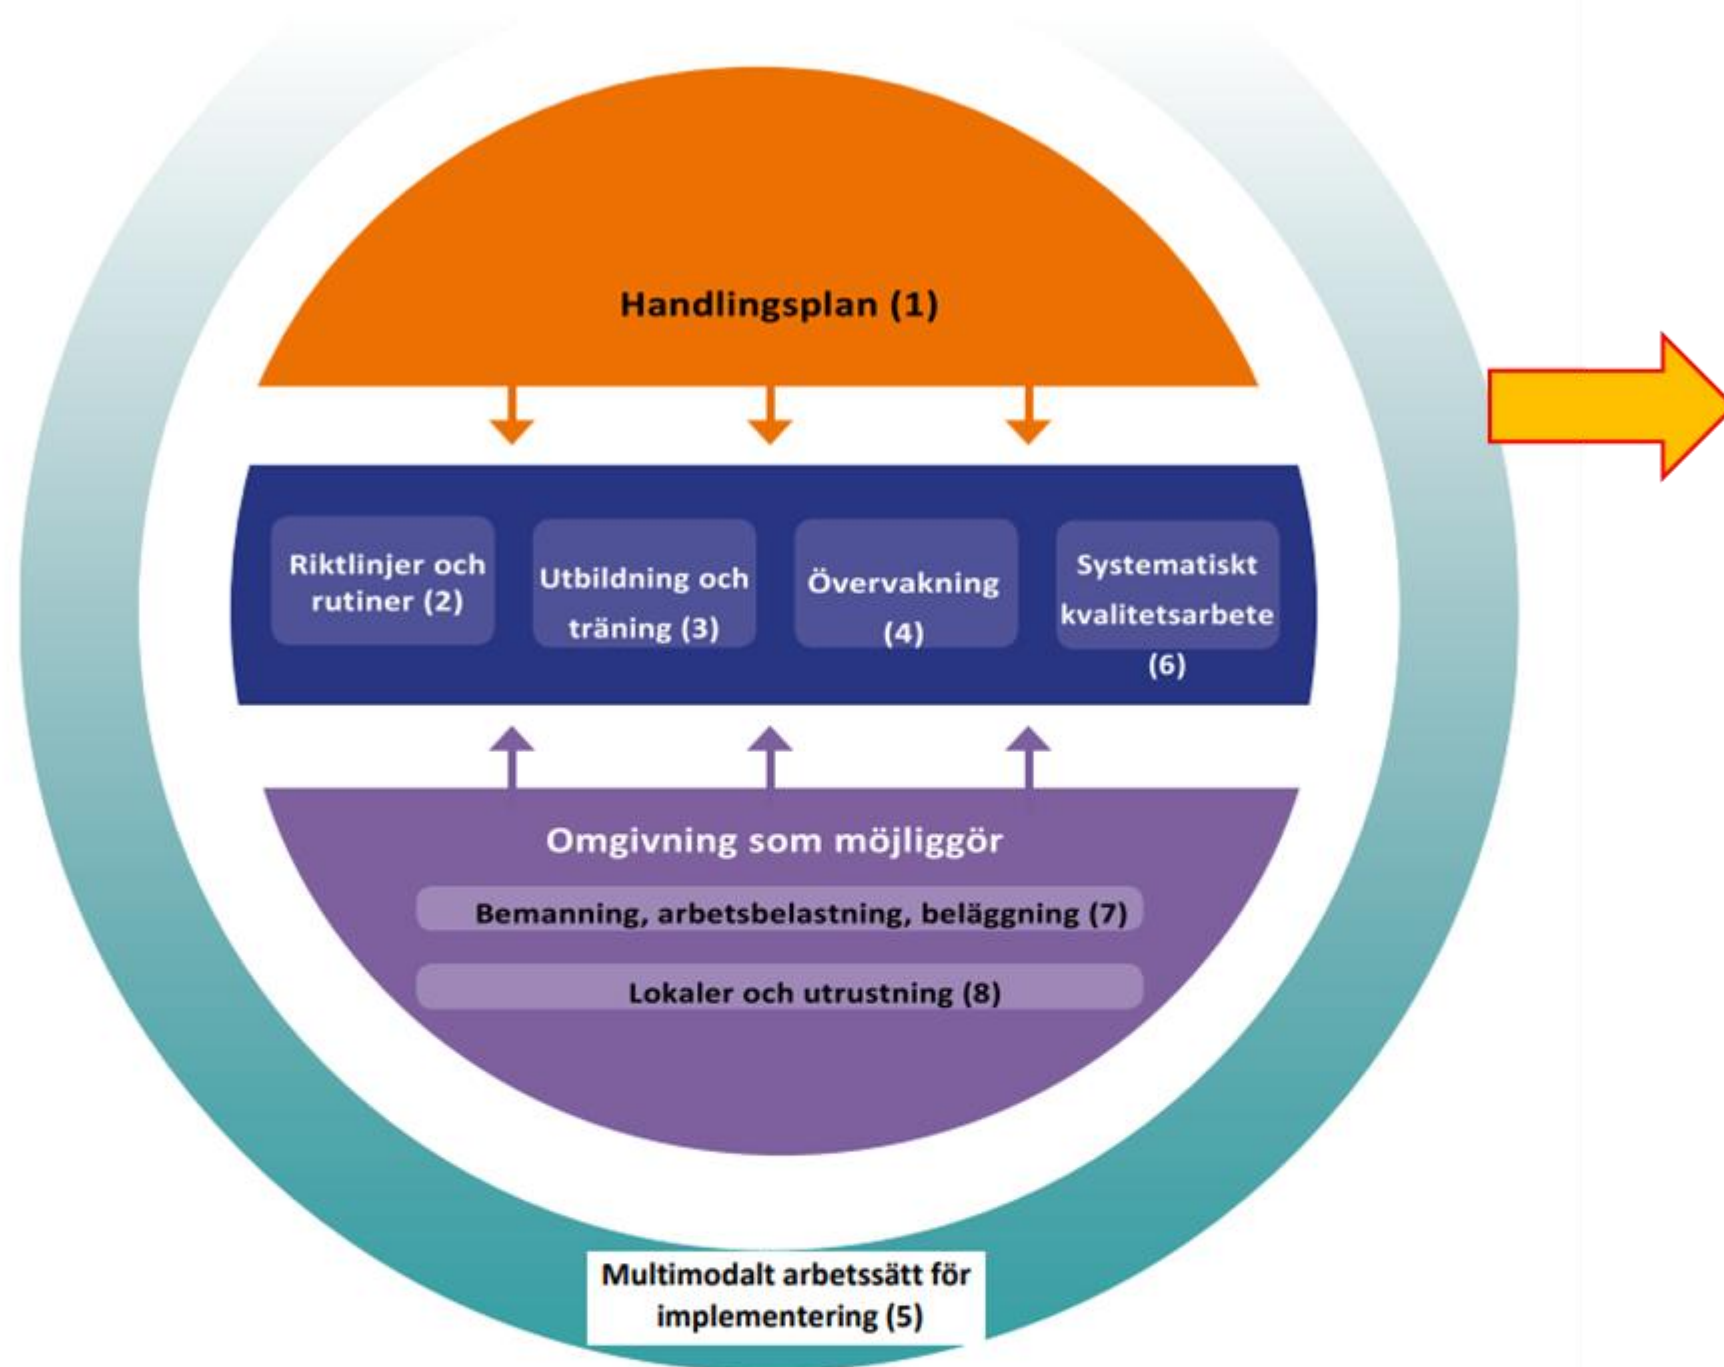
Handlingsplan (1)

Riktlinjer och rutiner (2)

Utbildning och träning (3)

Övervakning (4)

Systematiskt kvalitetsarbete (6)

Omgivning som möjliggör

Bemanning, arbetsbelastning, beläggning (7)

Lokaler och utrustning (8)

Multimodalt arbetssätt för implementering (5)